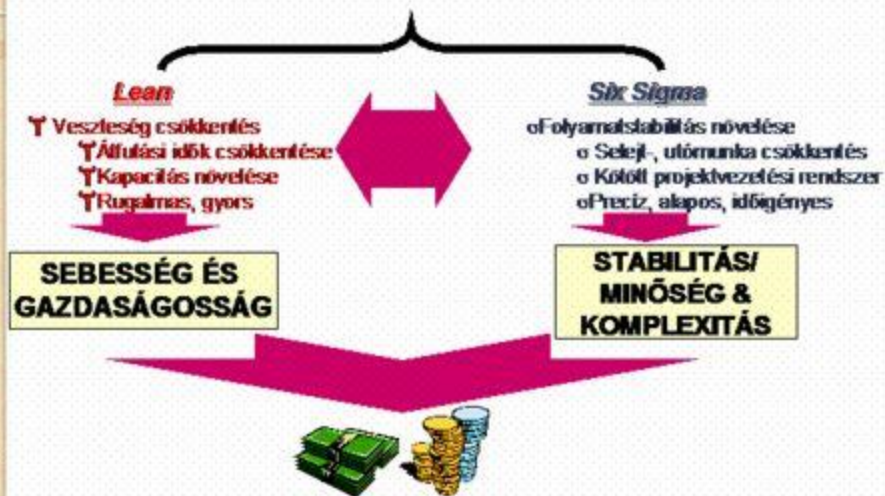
Lean

Veszteség csökkentés
Átfutási idők csökkentése
Kapacitás növelése
Rugalmas, gyors

SEBESSÉG ÉS GAZDASÁGOSSÁG

Six Sigma

oFolyamatstabilitás növelése
o Selejt-, utómunka csökkentés
o Kötött projektvezetési rendszer
oPrecíz, alapos, időigényes

STABILITÁS/ MINŐSÉG & KOMPLEXITÁS